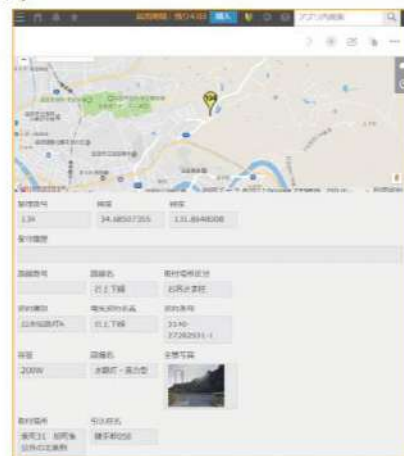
試用期間：残り4日 購入 アプリ内検索

管理番号 緯度 経度
13t 34.48507355 131.8648008

修理履歴

路線番号 路線名 取付場所区分
白上下線 自民水濃様

契約種別 電気契約名 契約番号
公衆街路灯A 白上下線 3340 27282931-1

容量 器具名 全景写真
200W 水銀灯・高圧型

取付場所 引込柱名
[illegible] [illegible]